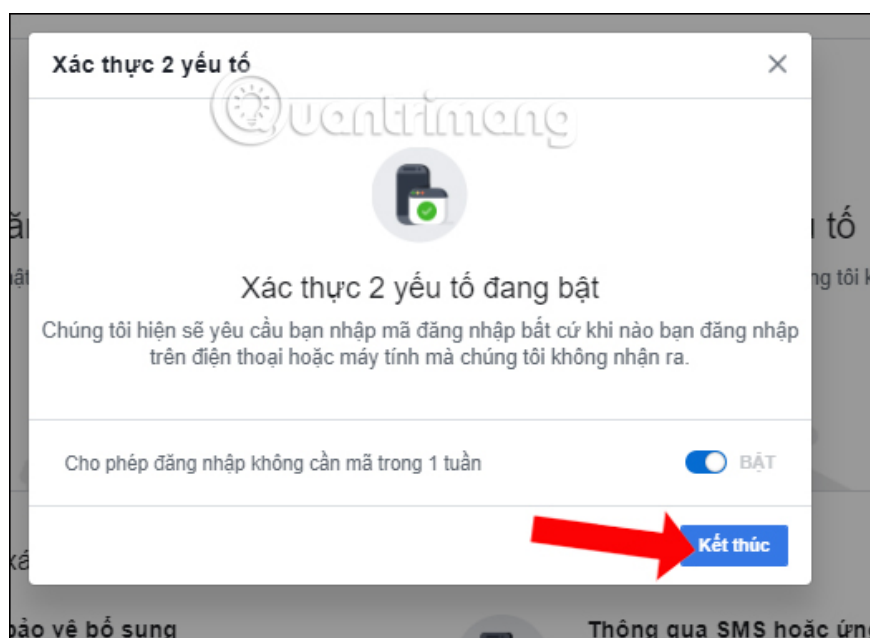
Xác thực 2 yếu tố

Quantrimang

Xác thực 2 yếu tố đang bật

Chúng tôi hiện sẽ yêu cầu bạn nhập mã đăng nhập bất cứ khi nào bạn đăng nhập trên điện thoại hoặc máy tính mà chúng tôi không nhận ra.

Cho phép đăng nhập không cần mã trong 1 tuần

BẬT

Kết thúc

ăı

u tố

ật

ng tôi k

xá

bảo vệ bổ sung

Thông qua SMS hoặc ứng